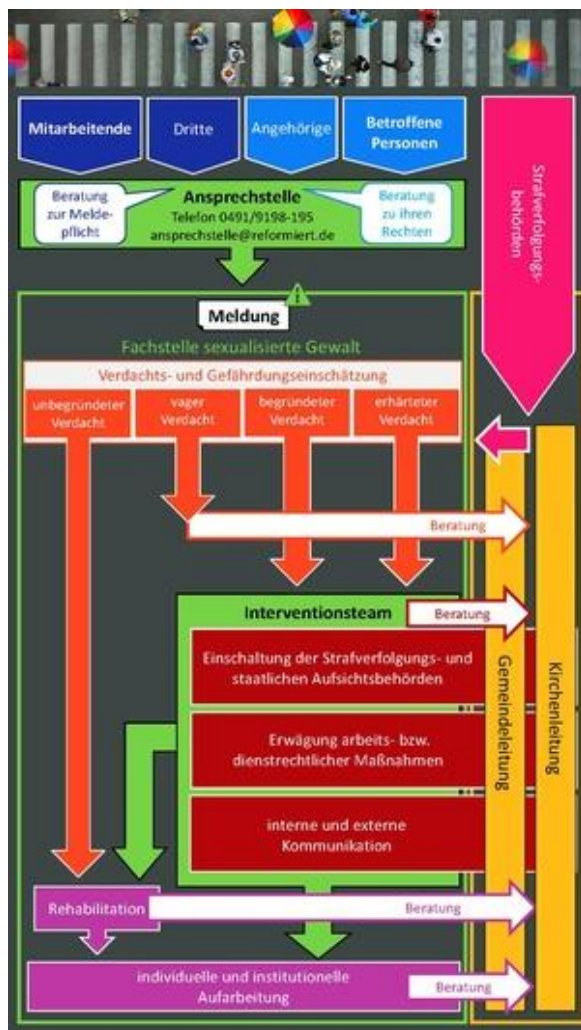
Mitarbeitende

Dritte

Angehörige

Betroffene Personen

Strafverfolgungsbehörden

Beratung zur Meldepflicht

Ansprechstelle
Telefon 0491/9198-195
ansprechstelle@reformiert.de

Beratung zu ihren Rechten

Meldung

Fachstelle sexualisierte Gewalt

Verdachts- und Gefährdungseinschätzung

unbegründeter Verdacht

vager Verdacht

begründeter Verdacht

erhärteter Verdacht

Beratung

Interventionsteam

Beratung

Einschaltung der Strafverfolgungs- und staatlichen Aufsichtsbehörden

Erwägung arbeits- bzw. dienstrechtlicher Maßnahmen

interne und externe Kommunikation

Gemeindeleitung

Kirchenleitung

Rehabilitation

Beratung

individuelle und institutionelle Aufarbeitung

Beratung